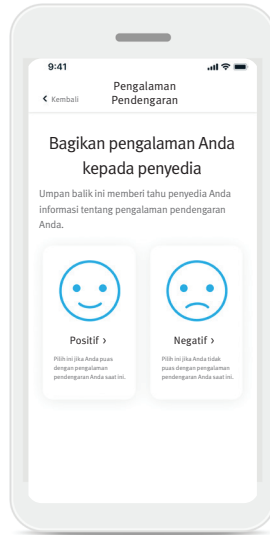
9:41

Kembali

Pengalaman Pendengaran

Bagikan pengalaman Anda kepada penyedia

Umpan balik ini memberi tahu penyedia Anda informasi tentang pengalaman pendengaran Anda.

Positif ›

Pilih ini jika Anda puas dengan pengalaman pendengaran Anda saat ini.

Negatif ›

Pilih ini jika Anda tidak puas dengan pengalaman pendengaran Anda saat ini.